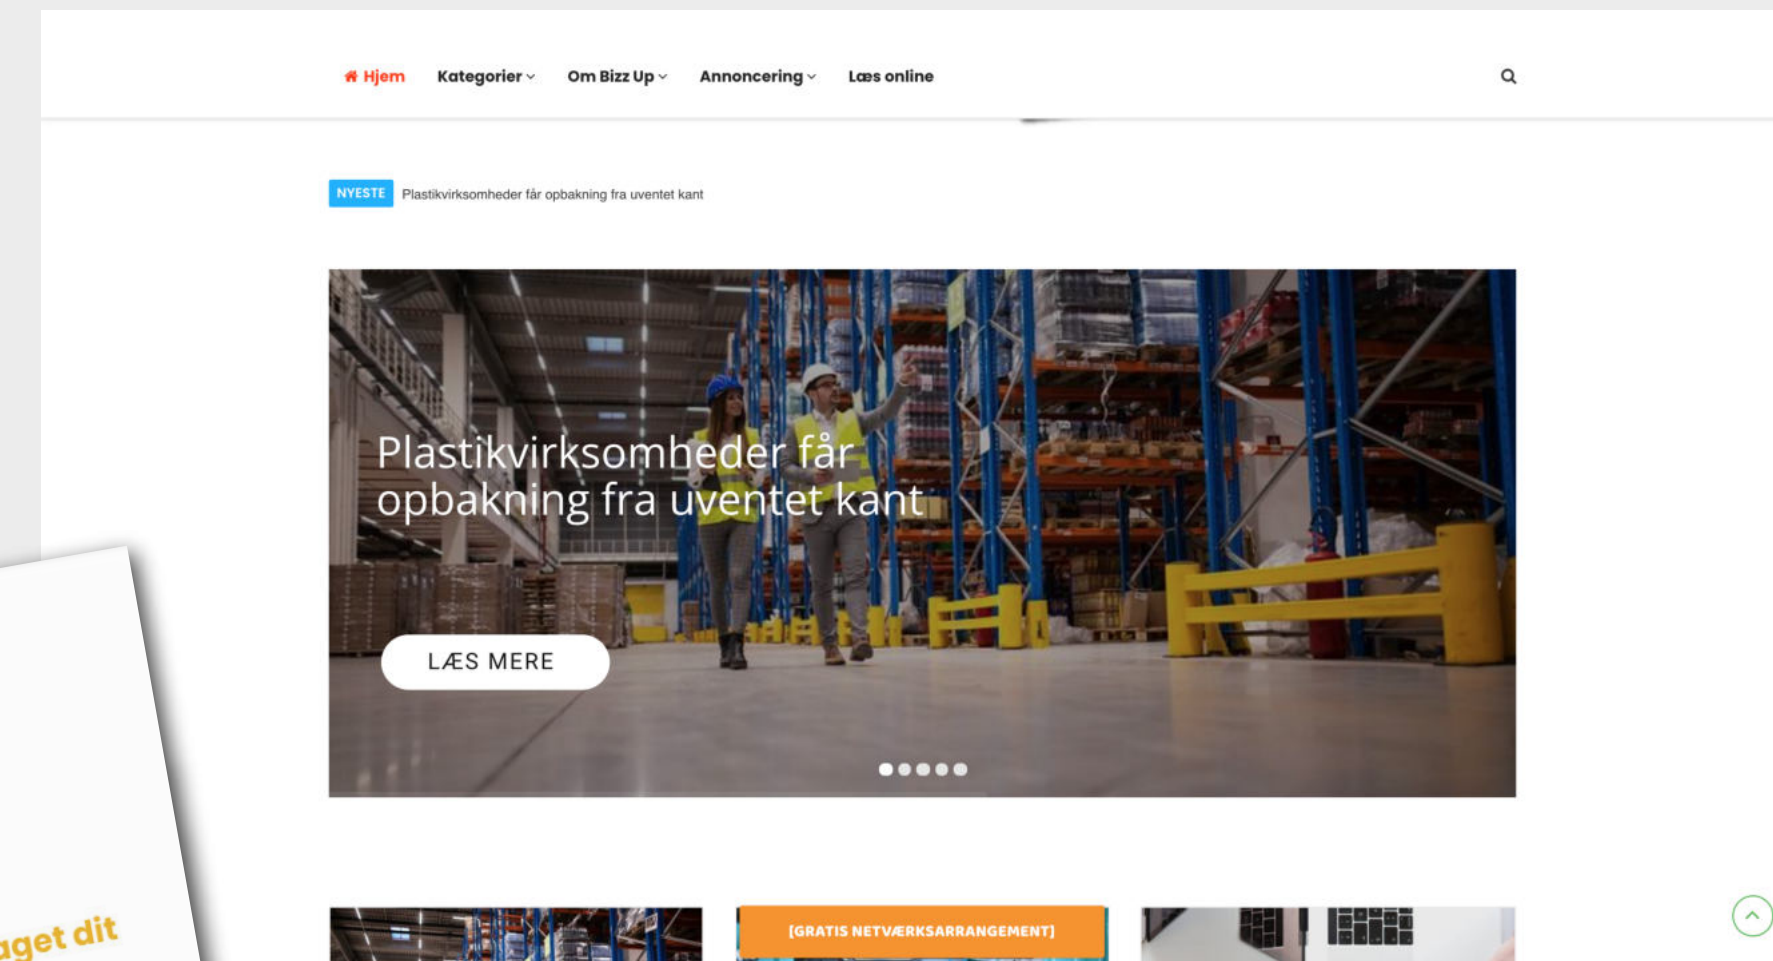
Hjem Kategorier Om Bizz Up Annoncering Læs online

NYESTE Plastikvirksomheder får opbakning fra uventet kant

Plastikvirksomheder får opbakning fra uventet kant

LÆS MERE

[GRATIS NETVÆRKSARRANGEMENT]

aget dit